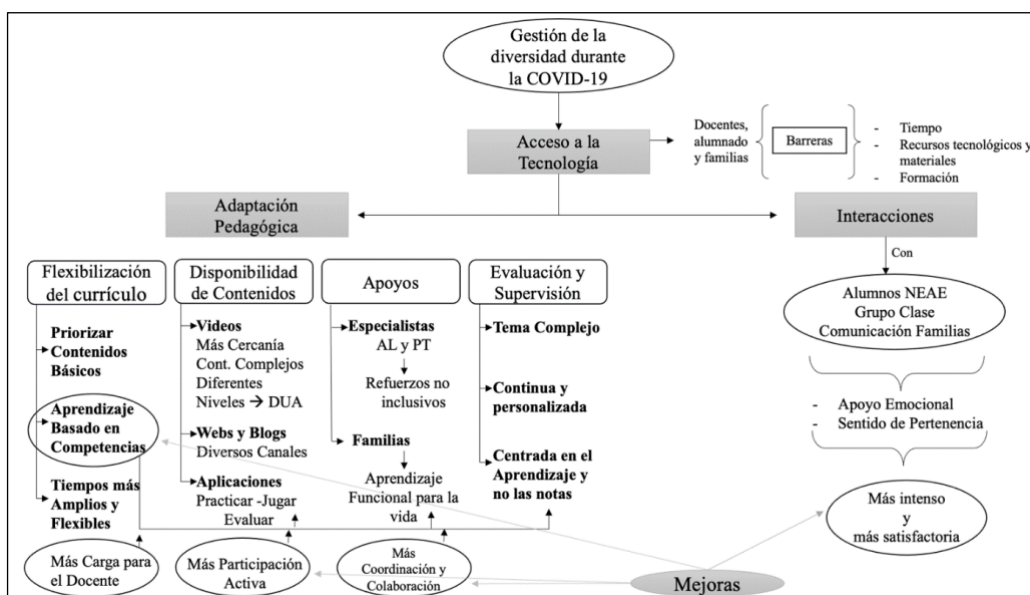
Gestión de la diversidad durante la COVID-19

Acceso a la Tecnología

Docentes, alumnado y familias

Barreras

- Tiempo
- Recursos tecnológicos y materiales
- Formación

Adaptación Pedagógica

Interacciones

Con

Flexibilización del currículo

Priorizar Contenidos Básicos

Aprendizaje Basado en Competencias

Tiempos más Amplios y Flexibles

Disponibilidad de Contenidos

Videos
Más Cercanía
Cont. Complejos
Diferentes Niveles → DUA

Webs y Blogs
Diversos Canales

Aplicaciones
Practicar -Jugar Evaluar

Apoyos

Especialistas
AL y PT

Refuerzos no inclusivos

Familias

Aprendizaje Funcional para la vida

Evaluación y Supervisión

Tema Complejo

Continua y personalizada

Centrada en el Aprendizaje y no las notas

Alumnos NEAE
Grupo Clase
Comunicación Familias

- Apoyo Emocional
- Sentido de Pertenencia

Más intenso y más satisfactoria

Más Carga para el Docente

Más Participación Activa

Más Coordinación y Colaboración

Mejoras